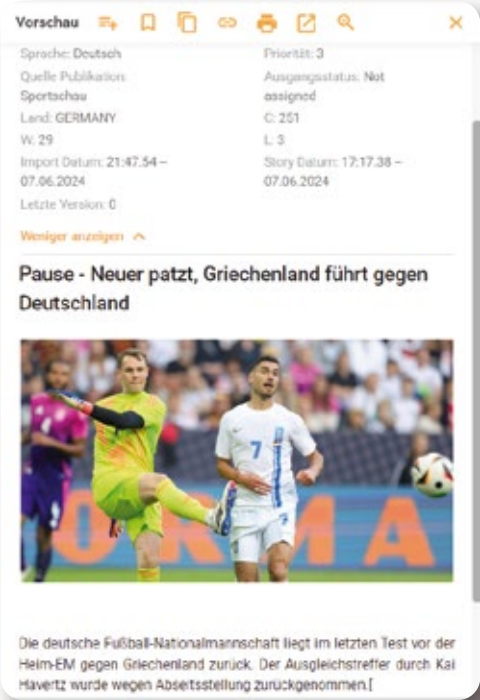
Vorschau

Sprache: Deutsch
Quelle Publikation: Sportschau
Land: GERMANY
W: 29
Import Datum: 21:47.54 – 07.06.2024
Letzte Version: 0

Priorität: 3
Ausgangsstatus: Not assigned
C: 251
L: 3
Story Datum: 17:17.38 – 07.06.2024

Weniger anzeigen

Pause - Neuer patzt, Griechenland führt gegen Deutschland

7

7

Die deutsche Fußball-Nationalmannschaft liegt im letzten Test vor der Heim-EM gegen Griechenland zurück. Der Ausgleichstreffer durch Kai Havertz wurde wegen Abseitsstellung zurückgenommen.[